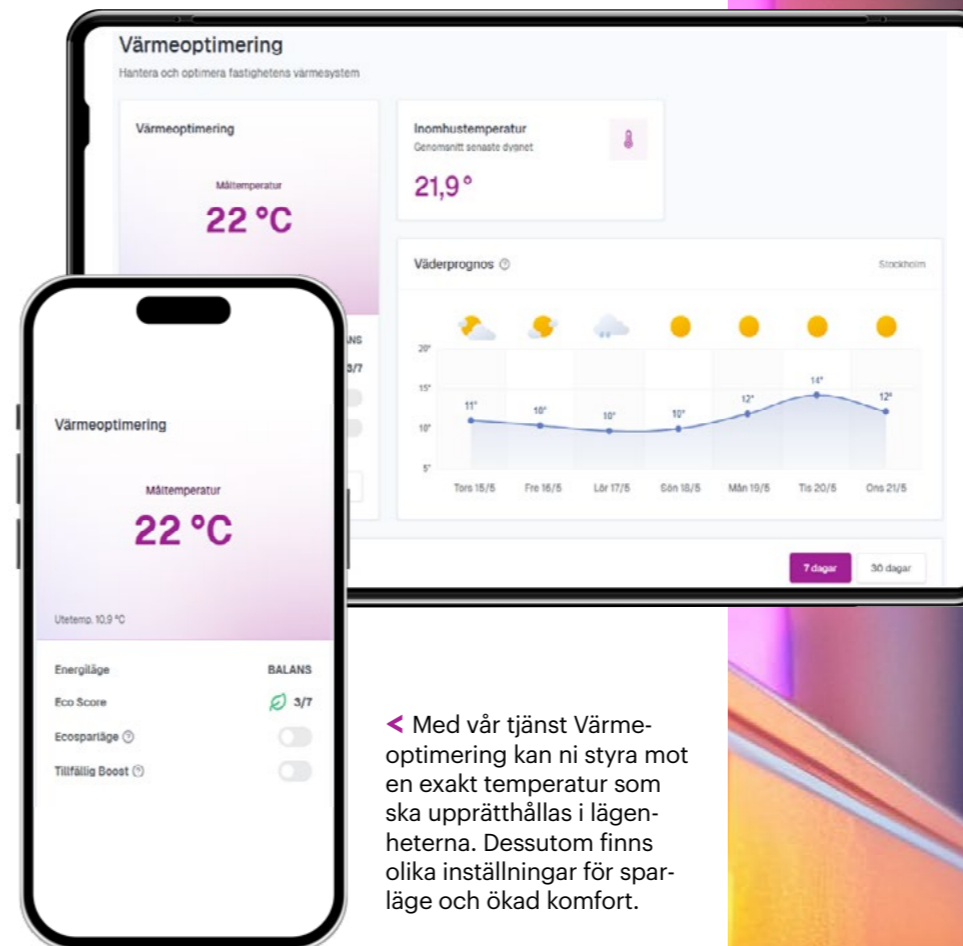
Värmeoptimering

Hantera och optimera fastighetens värmesystem

Värmeoptimering

Måltemperatur

22 °C

Inomhustemperatur

Genomsnitt senaste dygnet

21,9 °

Väderprognos

Stockholm

20°

15°

10°

5°

11°

10°

10°

10°

12°

14°

12°

Tors 15/5

Fre 16/5

Lör 17/5

Sön 18/5

Mån 19/5

Tis 20/5

Ons 21/5

7 dagar

30 dagar

Värmeoptimering

Måltemperatur

22 °C

Utetemp. 10,9 °C

Energiläge

BALANS

Eco Score

3/7

Ecosparläge

Tillfällig Boost

< Med vår tjänst Värmeoptimering kan ni styra mot en exakt temperatur som ska upprätthållas i lägenheterna. Dessutom finns olika inställningar för sparläge och ökad komfort.